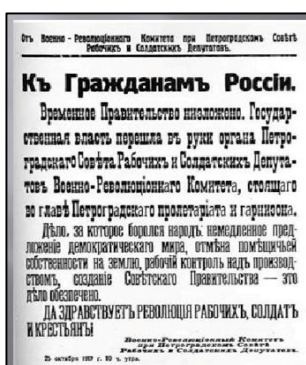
Отъ Военно-Революціоннаго Комитета при Петроградскомъ Совѣтѣ Рабочихъ и Солдатскихъ Депутатовъ.

Къ Гражданамъ Россіи.

Временное Правительство низложено. Государственная власть перешла въ руки органа Петроградскаго Совѣта Рабочихъ и Солдатскихъ Депутатовъ Военно-Революціоннаго Комитета, стоящаго во главѣ Петроградскаго пролетаріата и гарнизона.

Дѣло, за которое боролся народъ: немедленное предложеніе демократическаго мира, отмѣна помѣщичьей собственности на землю, рабочій контроль надъ производствомъ, созданіе Совѣтскаго Правительства — это дѣло обезпечено.

ДА ЗДРАВСТВУЕТЪ РЕВОЛЮЦІЯ РАБОЧИХЪ, СОЛДАТЪ И КРЕСТЬЯНЪ!

Военно-Революціонный Комитетъ при Петроградскомъ Совѣтѣ Рабочихъ и Солдатскихъ Депутатовъ.

25 октября 1917 г. 10 ч. утра.